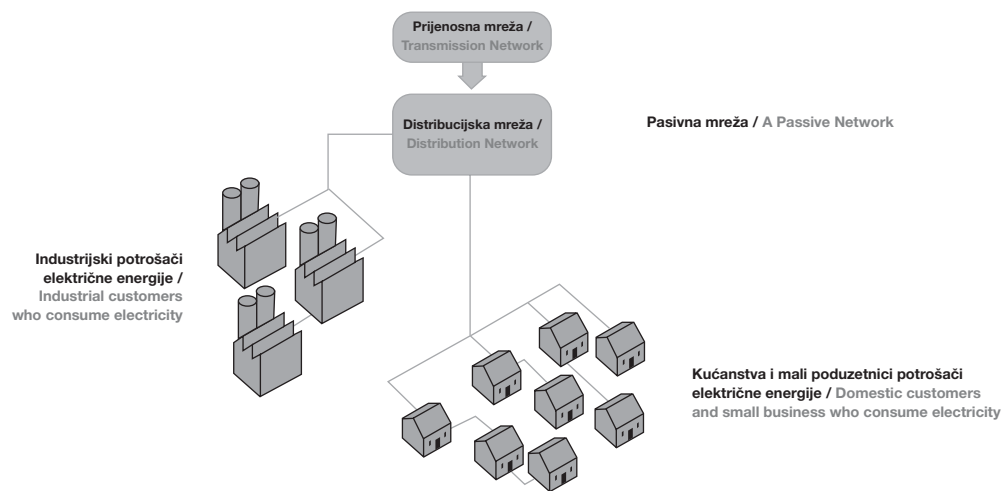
Prijenosna mreža / Transmission Network

Distribucijska mreža / Distribution Network

Pasivna mreža / A Passive Network

Industrijski potrošači električne energije / Industrial customers who consume electricity

Kućanstva i mali poduzetnici potrošači električne energije / Domestic customers and small business who consume electricity